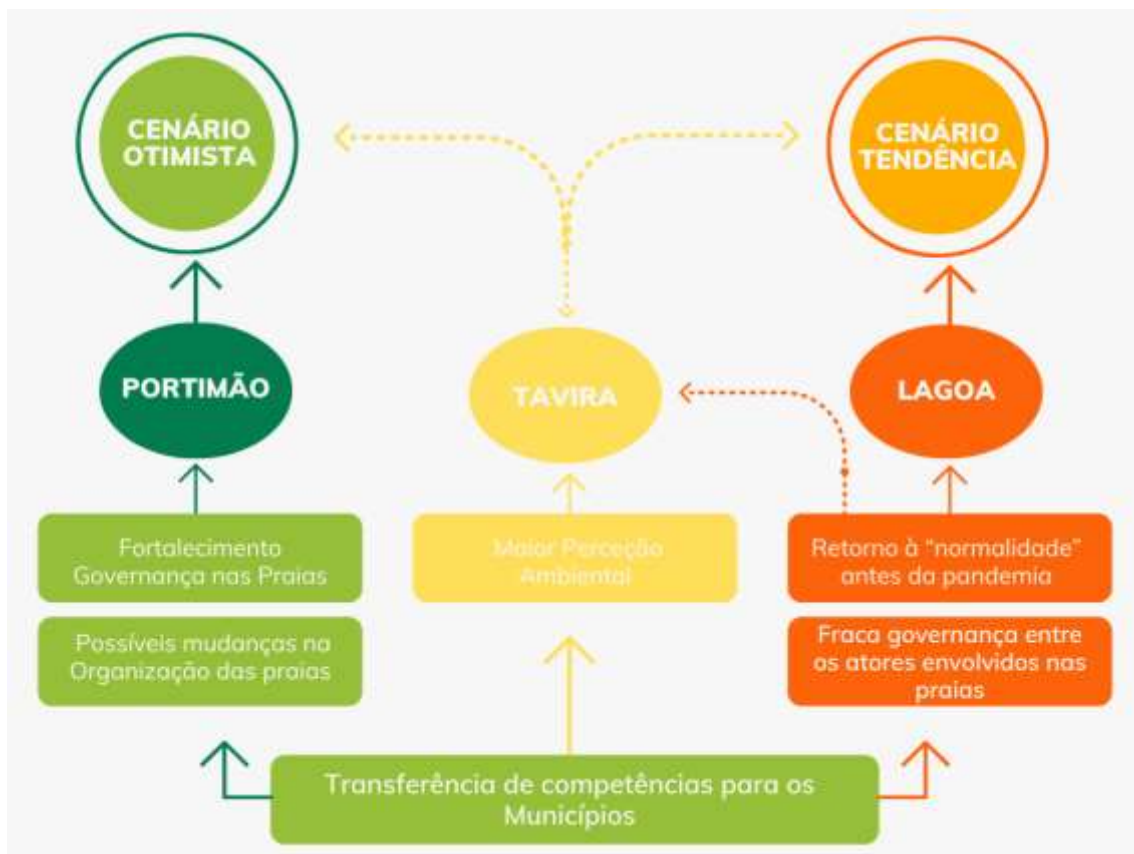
CENÁRIO OTIMISTA

CENÁRIO TENDÊNCIA

PORTIMÃO

TAVIRA

LAGOA

Fortalecimento Governança nas Praias

Possíveis mudanças na Organização das praias

Maior Perceção Ambiental

Retorno à "normalidade" antes da pandemia

Fraca governança entre os atores envolvidos nas praias

Transferência de competências para os Municípios